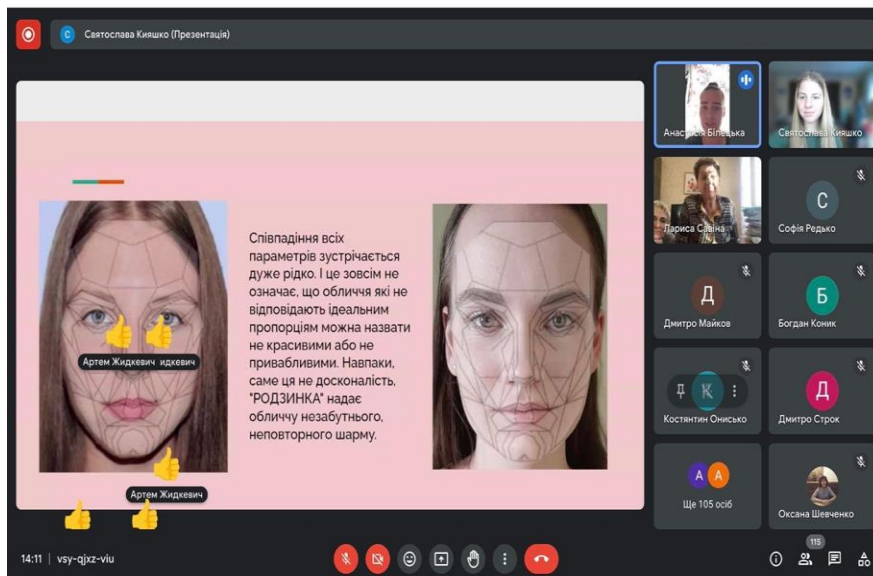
Святослава Кияшко (Презентація)

Співпадіння всіх параметрів зустрічається дуже рідко. І це зовсім не означає, що обличчя які не відповідають ідеальним пропорціям можна назвати не красивими або не привабливими. Навпаки, саме ця не досконалість, "РОДЗИНКА" надає обличчу незабутнього, неповторного шарму.

Артем Жидкевич идкевич

Артем Жидкевич

Анастасія Білецька

Святослава Кияшко

Лариса Савіна

С
Софія Редько

Д
Дмитро Майков

Б
Богдан Коник

К
Костянтин Онисько

Д
Дмитро Строк

А А
Ще 105 осіб

Оксана Шевченко

14:11 | vsy-qjxz-viu

115